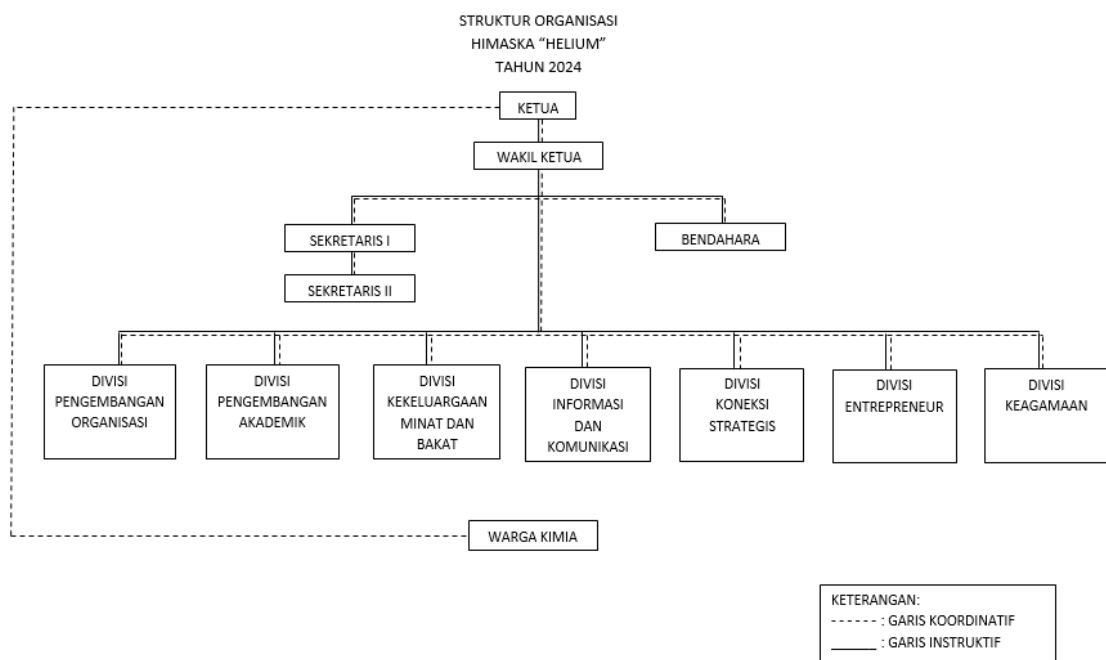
STRUKTUR ORGANISASI
HIMASKA "HELIUM"
TAHUN 2024

KETUA

WAKIL KETUA

SEKRETARIS I

BENDAHARA

SEKRETARIS II

DIVISI PENGEMBANGAN ORGANISASI

DIVISI PENGEMBANGAN AKADEMIK

DIVISI KEKELUARGAAN MINAT DAN BAKAT

DIVISI INFORMASI DAN KOMUNIKASI

DIVISI KONEKSI STRATEGIS

DIVISI ENTREPRENEUR

DIVISI KEAGAMAAN

WARGA KIMIA

KETERANGAN:
------ : GARIS KOORDINATIF
______ : GARIS INSTRUKTIF